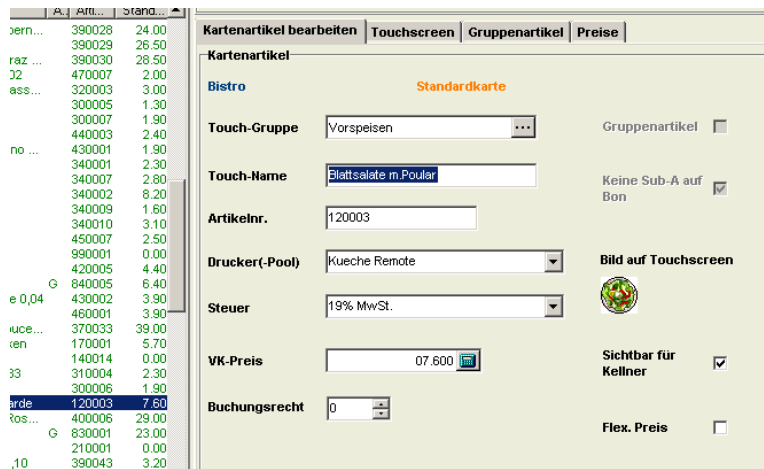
| | A.. | Arti... | Stand... |
|---|---|---|---|
| oern... | | 390028 | 24.00 |
| | | 390029 | 26.50 |
| raz ... | | 390030 | 28.50 |
| 02 | | 470007 | 2.00 |
| ass... | | 320003 | 3.00 |
| | | 300005 | 1.30 |
| | | 300007 | 1.90 |
| | | 440003 | 2.40 |
| no ... | | 430001 | 1.90 |
| | | 340001 | 2.30 |
| | | 340007 | 2.80 |
| | | 340002 | 8.20 |
| | | 340009 | 1.60 |
| | | 340010 | 3.10 |
| | | 450007 | 2.50 |
| | | 990001 | 0.00 |
| | | 420005 | 4.40 |
| | G | 840005 | 6.40 |
| e 0,04 | | 430002 | 3.90 |
| | | 460001 | 3.90 |
| ouce... | | 370033 | 39.00 |
| ken | | 170001 | 5.70 |
| | | 140014 | 0.00 |
| 33 | | 310004 | 2.30 |
| | | 300006 | 1.90 |
| arde | | 120003 | 7.60 |
| Ros... | | 400006 | 29.00 |
| | G | 830001 | 23.00 |
| | | 210001 | 0.00 |
| ,10 | | 390043 | 3.20 |

Kartenartikel bearbeiten | Touchscreen | Gruppenartikel | Preise

Kartenartikel

Bistro

Standardkarte

Touch-Gruppe Vorspeisen ...

Gruppenartikel

Touch-Name Blattsalate m.Poular

Keine Sub-A auf Bon

Artikelnr. 120003

Drucker(-Pool) Kueche Remote

Bild auf Touchscreen

Steuer 19% MwSt.

VK-Preis 07.600

Sichtbar für Kellner

Buchungsrecht 0

Flex. Preis